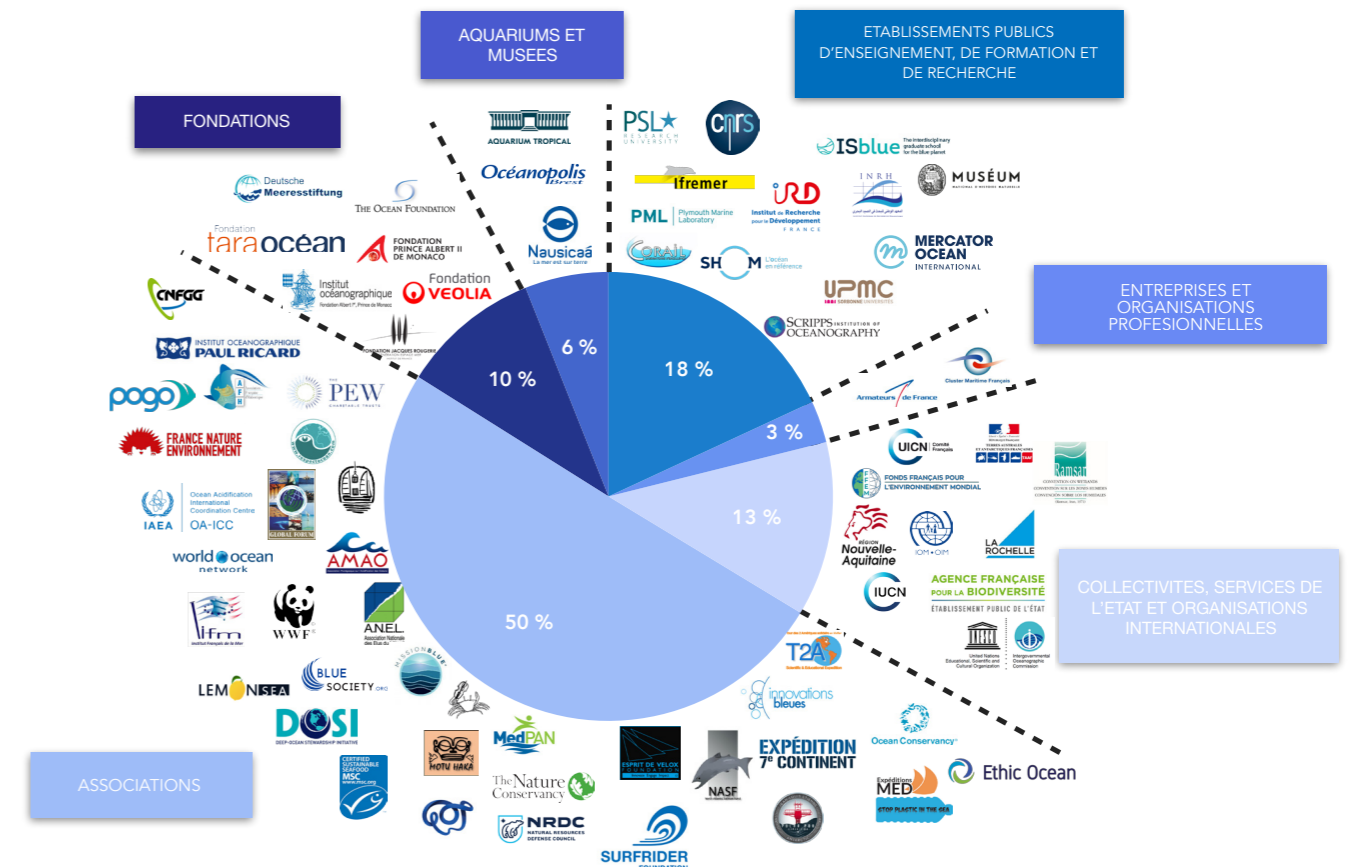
AQUARIUMS ET MUSEES

ETABLISSEMENTS PUBLICS D'ENSEIGNEMENT, DE FORMATION ET DE RECHERCHE

FONDATIONS

ENTREPRISES ET ORGANISATIONS PROFESIONNELLES

COLLECTIVITES, SERVICES DE L'ETAT ET ORGANISATIONS INTERNATIONALES

ASSOCIATIONS

18 %
3 %
13 %
50 %
10 %
6 %

AQUARIUM TROPICAL
Océanopolis Brest
Nausicaá La mer est sur terre

PSL RESEARCH UNIVERSITY
cnrs
ISblue The interdisciplinary graduate school for the blue planet
Ifremer
IRD Institut de Recherche pour le Développement FRANCE
INRH
MUSÉUM NATIONAL D'HISTOIRE NATURELLE
PML Plymouth Marine Laboratory
CORAIL
SHOM L'océan en référence
MERCATOR OCEAN INTERNATIONAL
UPMC SORBONNE UNIVERSITÉS
SCRIPPS INSTITUTION OF OCEANOGRAPHY

Deutsche Meeresstiftung
THE OCEAN FOUNDATION
Fondation tara océan
FONDATION PRINCE ALBERT II DE MONACO
Institut océanographique Fondation Albert Ier, Prince de Monaco
Fondation VEOLIA
FONDATION JACQUES ROUGERIE

Cluster Maritime Français
Armateurs de France

UICN Comité français
TERRES AUSTRALES ET ANTARCTIQUES FRANÇAISES
Ramsar CONVENTION ON WETLANDS
FONDS FRANÇAIS POUR L'ENVIRONNEMENT MONDIAL
RÉGION Nouvelle-Aquitaine
IOM • OIM
LA ROCHELLE
IUCN
AGENCE FRANÇAISE POUR LA BIODIVERSITÉ ÉTABLISSEMENT PUBLIC DE L'ÉTAT
United Nations Educational, Scientific and Cultural Organization
Intergovernmental Oceanographic Commission

CNFGG
INSTITUT OCEANOGRAPHIQUE PAUL RICARD
pogo
PEW CHARITABLE TRUSTS
FRANCE NATURE ENVIRONNEMENT
IAEA Ocean Acidification International Coordination Centre OA-ICC
GLOBAL FORUM
world ocean network
AMAO
Ifm Institut Français de la Mer
WWF
ANEL Association Nationale des Elus du
MISSION BLUE
BLUE SOCIETY.ORG
LEMONSEA
DOSI DEEP-OCEAN STEWARDSHIP INITIATIVE
CERTIFIED SUSTAINABLE SEAFOOD MSC
MOTU HAKA
MedPAN
The Nature Conservancy
NRDC NATURAL RESOURCES DEFENSE COUNCIL
ESPRIT DE VELOX
NASF
SURFRIDER FOUNDATION
T2A
innovations bleues
EXPÉDITION 7e CONTINENT
Ocean Conservancy
Expéditions MED STOP PLASTIC IN THE SEA
Ethic Ocean